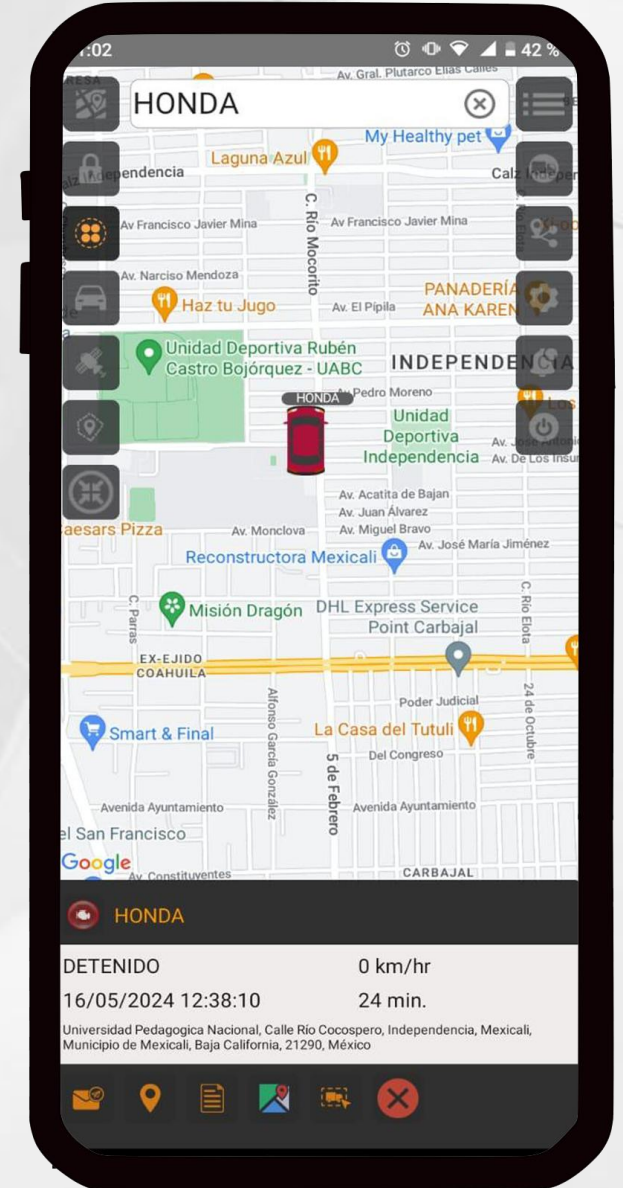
:02 42 %

HONDA

Av. Gral. Plutarco Elías Calles
My Healthy pet
Laguna Azul
Independencia
Calz Indepen
Av Francisco Javier Mina
C. Río Mocorito
Av Francisco Javier Mina
Av. Narciso Mendoza
Haz tu Jugo
Av. El Pípila
PANADERÍA ANA KAREN
Unidad Deportiva Rubén Castro Bojórquez - UABC
INDEPENDENCIA
HONDA
Av. Pedro Moreno
Unidad Deportiva Independencia
Av. José Antonio
Av. De Los Insur
Av. Acatita de Bajan
Av. Juan Álvarez
Av. Miguel Bravo
Caesars Pizza
Av. Monclova
Av. José María Jiménez
Reconstructora Mexicali
C. Parras
Misión Dragón
DHL Express Service Point Carbajal
C. Río Elota
EX-EJIDO COAHUILA
Poder Judicial
24 de Octubre
Smart & Final
Alfonso García González
La Casa del Tutuli
Del Congreso
5 de Febrero
Avenida Ayuntamiento
Avenida Ayuntamiento
el San Francisco
Google
Av. Constituyentes
CARBAJAL

HONDA

DETENIDO
0 km/hr
16/05/2024 12:38:10
24 min.
Universidad Pedagogica Nacional, Calle Río Cocospero, Independencia, Mexicali, Municipio de Mexicali, Baja California, 21290, México